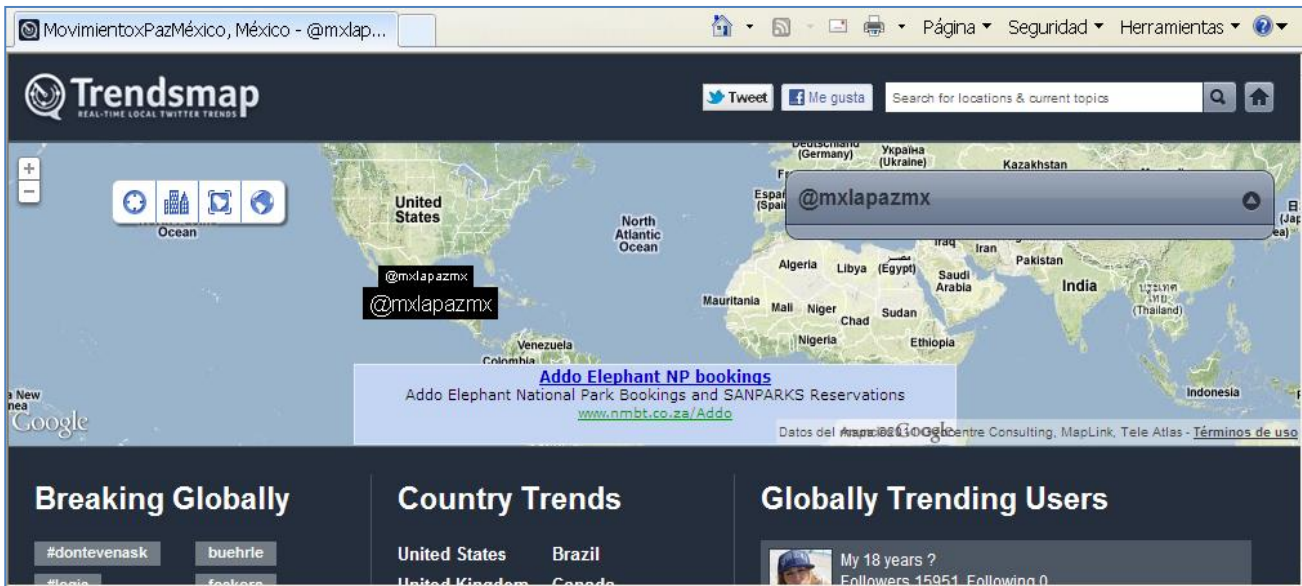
MovimientoxPazMéxico, México - @mxlap...

Página ▾ Seguridad ▾ Herramientas ▾

Trendsmap
REAL-TIME LOCAL TWITTER TRENDS

Tweet Me gusta Search for locations & current topics

+
−

Ocean
United States
North Atlantic Ocean
Deutschland (Germany)
Україна (Ukraine)
Kazakhstan
España (Spain)
@mxlapazmx
Iraq Iran
Pakistan
Algeria Libya (Egypt)
Saudi Arabia
India
(Thailand)
Mauritania Mali Niger Chad Sudan
Nigeria Ethiopia
Venezuela
Colombia
New
Indonesia
@mxlapazmx
@mxlapazmx

Addo Elephant NP bookings
Addo Elephant National Park Bookings and SANPARKS Reservations
www.nmbt.co.za/Addo

Google
Datos del mapa ©2011 Europa Technologies, Geocentre Consulting, MapLink, Tele Atlas - Términos de uso

Breaking Globally
#dontevenask
buehrle
#logia
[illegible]

Country Trends
United States
Brazil
United Kingdom
Canada

Globally Trending Users
My 18 years ?
Followers 15951 Following 0